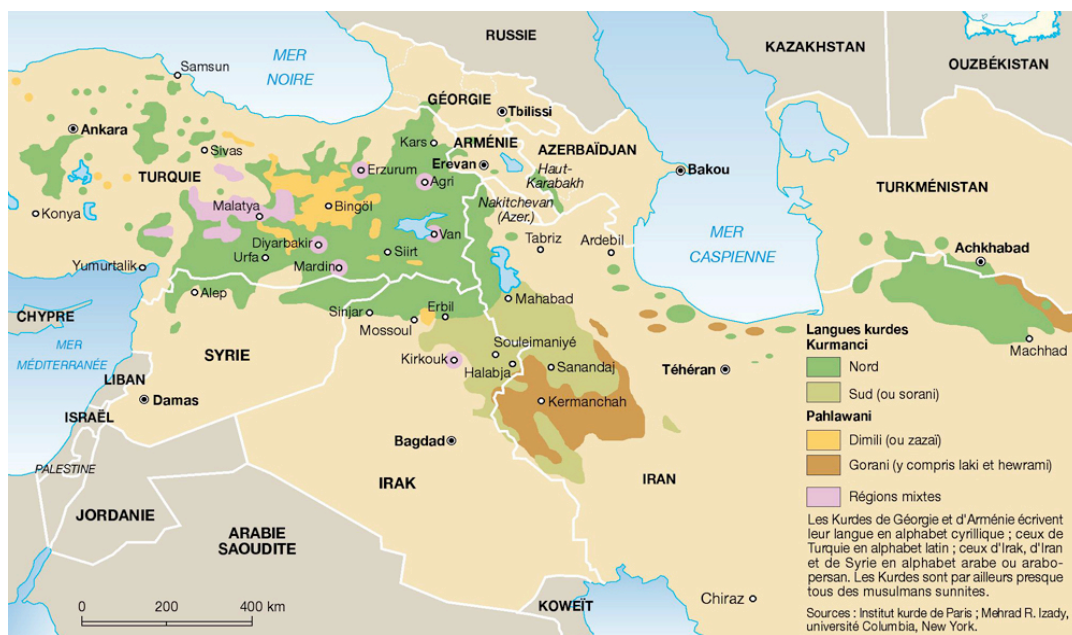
RUSSIE
KAZAKHSTAN
OUZBÉKISTAN
MER NOIRE
Samsun
GÉORGIE
Tbilissi
Ankara
ARMÉNIE
AZERBAÏDJAN
Sivas
Kars
Erevan
Haut-Karabakh
Bakou
Erzurum
Agri
TURQUIE
TURKMÉNISTAN
Malatya
Bingöl
Nakitchevan (Azer.)
Konya
Van
Tabriz
Ardebil
MER CASPIENNE
Achkhabad
Diyarbakir
Siirt
Urfa
Mardin
Yumurtalik
Alep
Mahabad
Sinjar
Erbil
CHYPRE
Mossoul
Langues kurdes
Kurmanci
SYRIE
Souleimaniyé
Machhad
MER MÉDITERRANÉE
Kirkouk
Nord
Sanandaj
LIBAN
Halabja
Téhéran
Damas
Sud (ou sorani)
Kermanchah
ISRAËL
Pahlawani
Bagdad
Dimili (ou zazaï)
PALESTINE
Gorani (y compris laki et hewrami)
IRAK
IRAN
Régions mixtes
JORDANIE
Les Kurdes de Géorgie et d'Arménie écrivent leur langue en alphabet cyrillique ; ceux de Turquie en alphabet latin ; ceux d'Irak, d'Iran et de Syrie en alphabet arabe ou arabo-persan. Les Kurdes sont par ailleurs presque tous des musulmans sunnites.
ARABIE SAOUDITE
0
200
400 km
KOWEÏT
Chiraz
Sources : Institut kurde de Paris ; Mehrad R. Izady, université Columbia, New York.